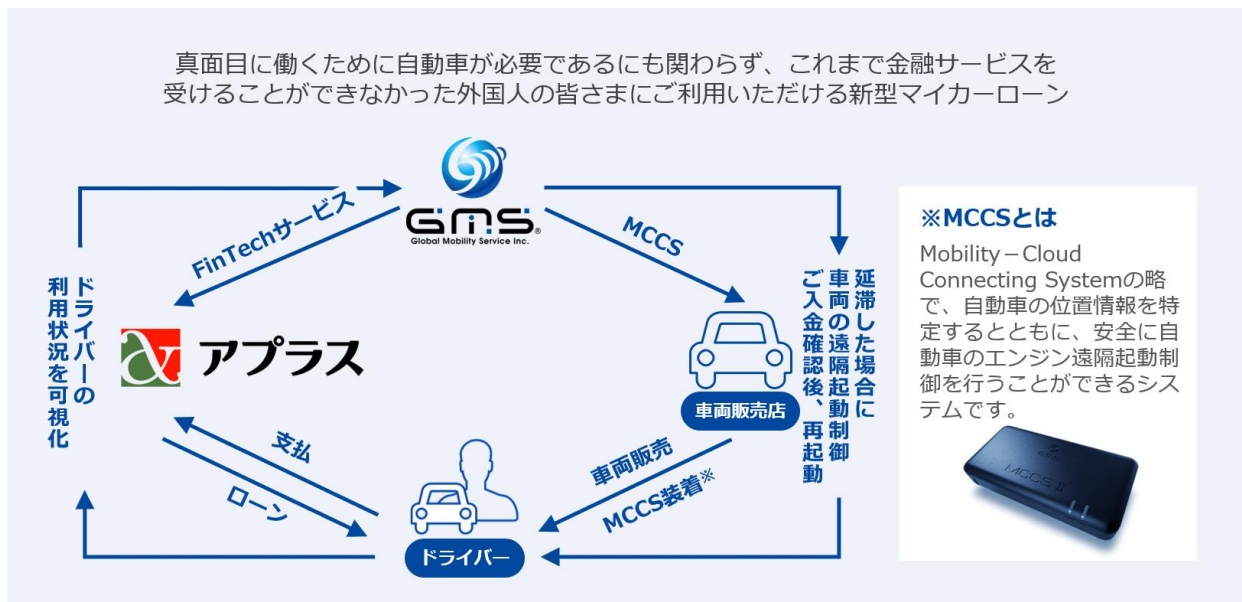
真面目に働くために自動車が必要であるにも関わらず、これまで金融サービスを受けることができなかった外国人の皆さまにご利用いただける新型マイカーローン

GMS
Global Mobility Service Inc.

FinTechサービス

MCCS

ドライバーの利用状況を可視化

アプラス

延滞した場合に車両の遠隔起動制御

ご入金確認後、再起動

車両販売店

支払

ローン

車両販売

MCCS装着※

ドライバー

※MCCSとは
Mobility－Cloud Connecting Systemの略で、自動車の位置情報を特定するとともに、安全に自動車のエンジン遠隔起動制御を行うことができるシステムです。

MCCS II